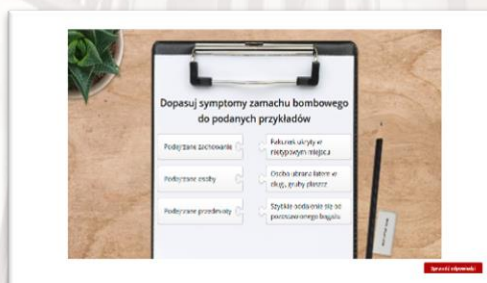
Dopasuj symptomy zamachu bombowego do podanych przykładów

Podejrzane zachowanie

Pakunek ukryty w nietypowym miejscu

Podejrzane osoby

Osoba ubrana latem w długi, gruby płaszcz

Podejrzane przedmioty

Szybkie oddalenie się od pozostawionego bagażu

Sprawdź odpowiedzi